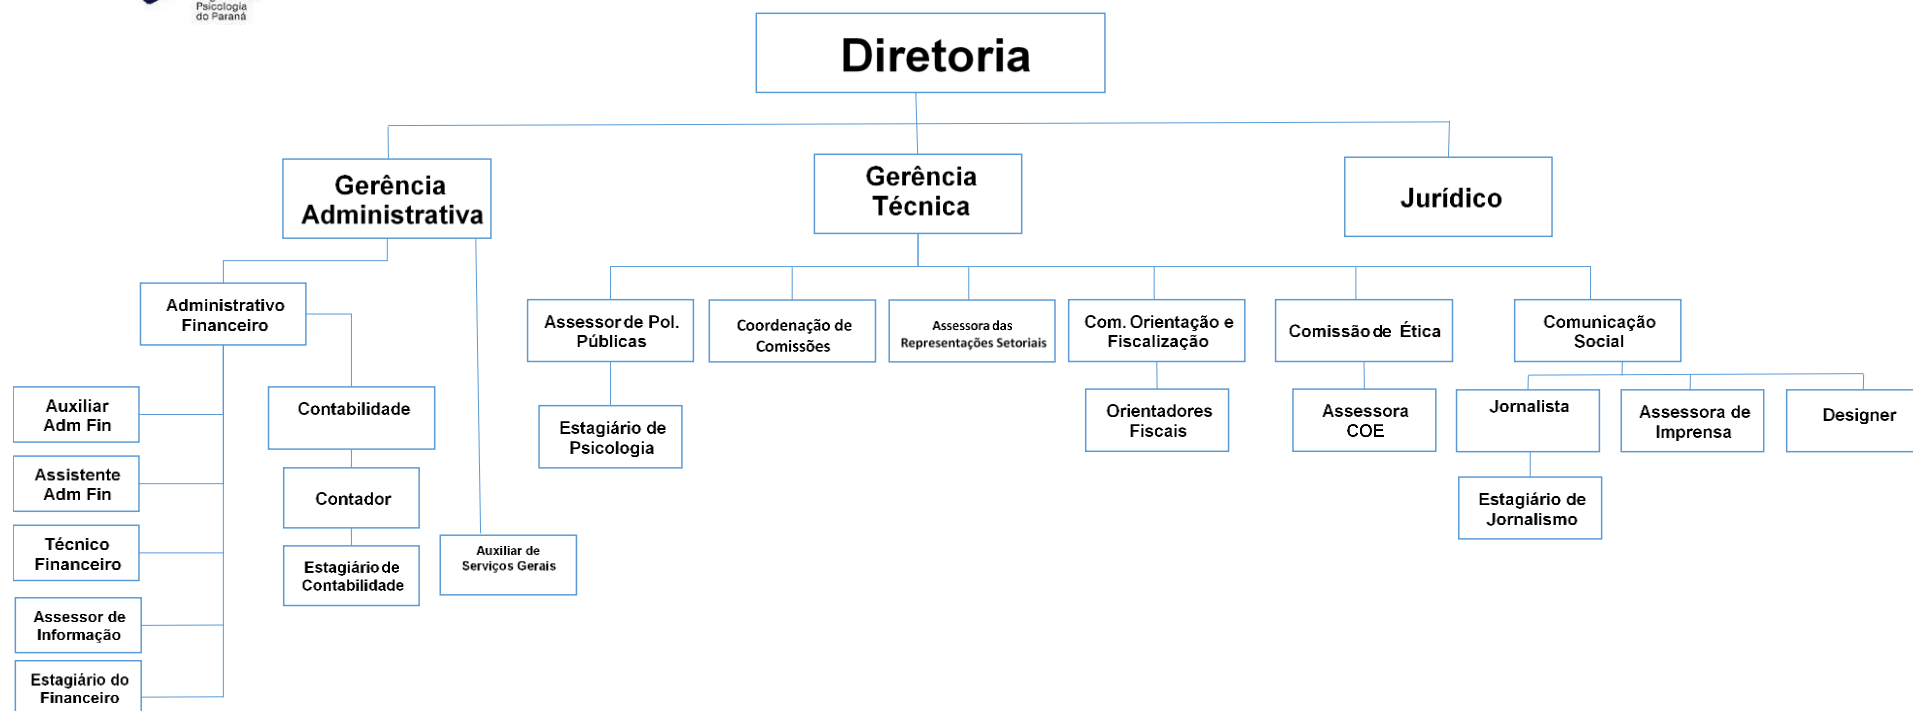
Psicologia do Paraná

Diretoria

Gerência Administrativa

Gerência Técnica

Jurídico

Administrativo Financeiro

Auxiliar Adm Fin

Assistente Adm Fin

Técnico Financeiro

Assessor de Informação

Estagiário do Financeiro

Contabilidade

Contador

Estagiário de Contabilidade

Auxiliar de Serviços Gerais

Assessor de Pol. Públicas

Estagiário de Psicologia

Coordenação de Comissões

Assessora das Representações Setoriais

Com. Orientação e Fiscalização

Orientadores Fiscais

Comissão de Ética

Assessora COE

Comunicação Social

Jornalista

Estagiário de Jornalismo

Assessora de Imprensa

Designer